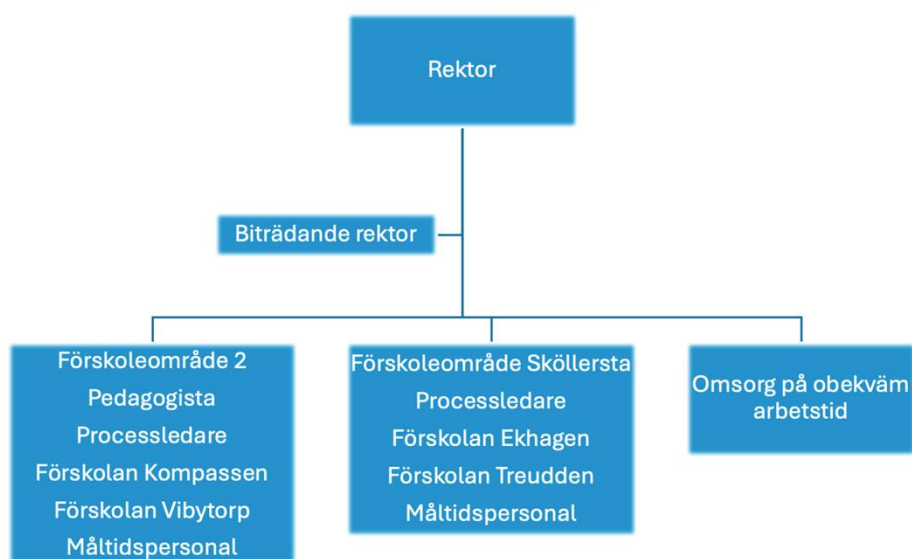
Rektor

Biträdande rektor

Förskoleområde 2
Pedagogista
Processledare
Förskolan Kompassen
Förskolan Vibytorp
Måltidspersonal

Förskoleområde Sköllersta
Processledare
Förskolan Ekhagen
Förskolan Treudden
Måltidspersonal

Omsorg på obekväm arbetstid